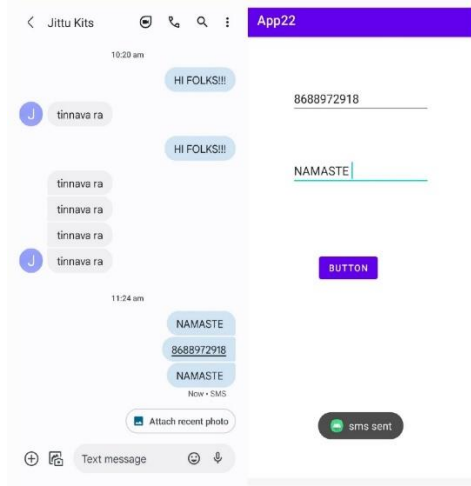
Jittu Kits

10:20 am

HI FOLKS!!!

J

tinnava ra

HI FOLKS!!!

tinnava ra

tinnava ra

tinnava ra

J

tinnava ra

11:24 am

NAMASTE

8688972918

NAMASTE

Now • SMS

Attach recent photo

Text message

App22

8688972918

NAMASTE

BUTTON

sms sent